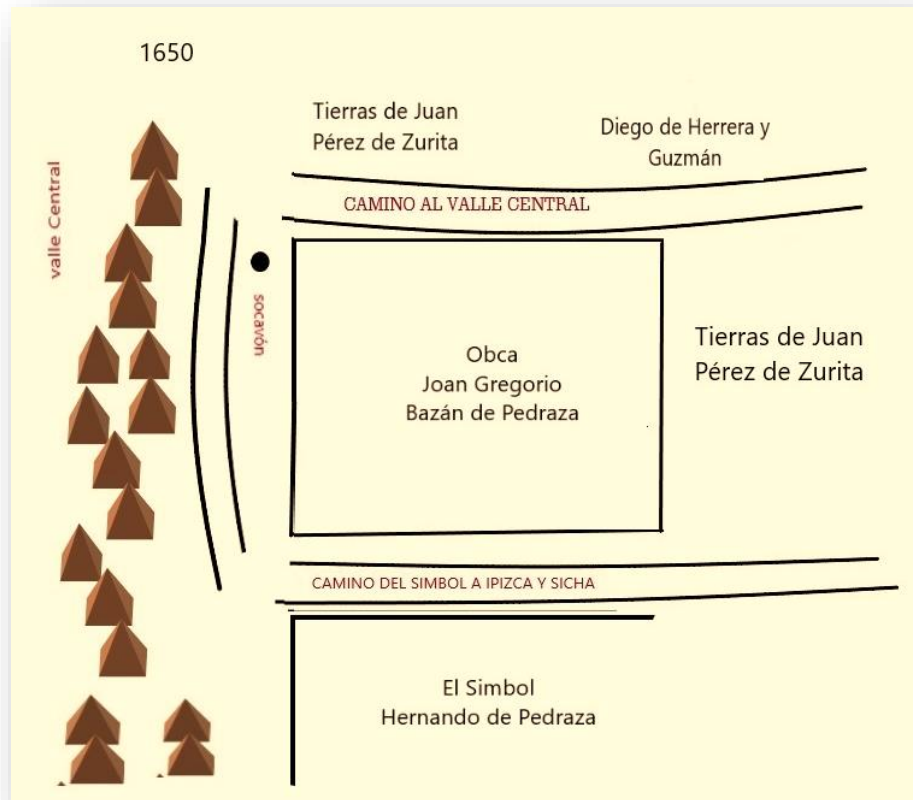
1650

valle Central

Tierras de Juan Pérez de Zurita

Diego de Herrera y Guzmán

CAMINO AL VALLE CENTRAL

socavón

Obca
Joan Gregorio
Bazán de Pedraza

Tierras de Juan Pérez de Zurita

CAMINO DEL SIMBOL A IPIZCA Y SICHA

El Simbol
Hernando de Pedraza